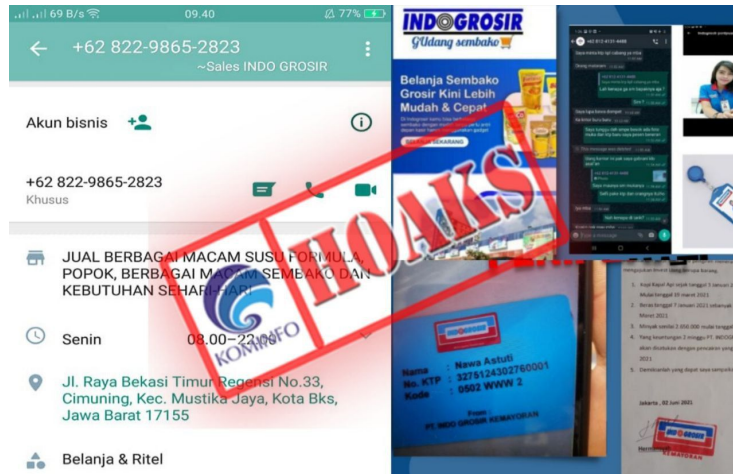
69 B/s 09.40 77%

+62 822-9865-2823
~Sales INDO GROSIR

Akun bisnis

+62 822-9865-2823
Khusus

JUAL BERBAGAI MACAM SUSU FORMULA, POPOK, BERBAGAI MACAM SEMBAKO DAN KEBUTUHAN SEHARI-HARI

Senin 08.00–22.00

Jl. Raya Bekasi Timur Regensi No.33, Cimuning, Kec. Mustika Jaya, Kota Bks, Jawa Barat 17155

Belanja & Ritel

HOAKS

KOMINFO

INDOGROSIR
GUdang sembako

Belanja Sembako Grosir Kini Lebih Mudah & Cepat

Nama : Nawa Astuti
No. KTP : 3275124302760001
Kode : 0502 WWW 2

PT INDO GROSIR KEMAYORAN

Jakarta , 02 Juni 2021

INDOGROSIR
KEMAYORAN